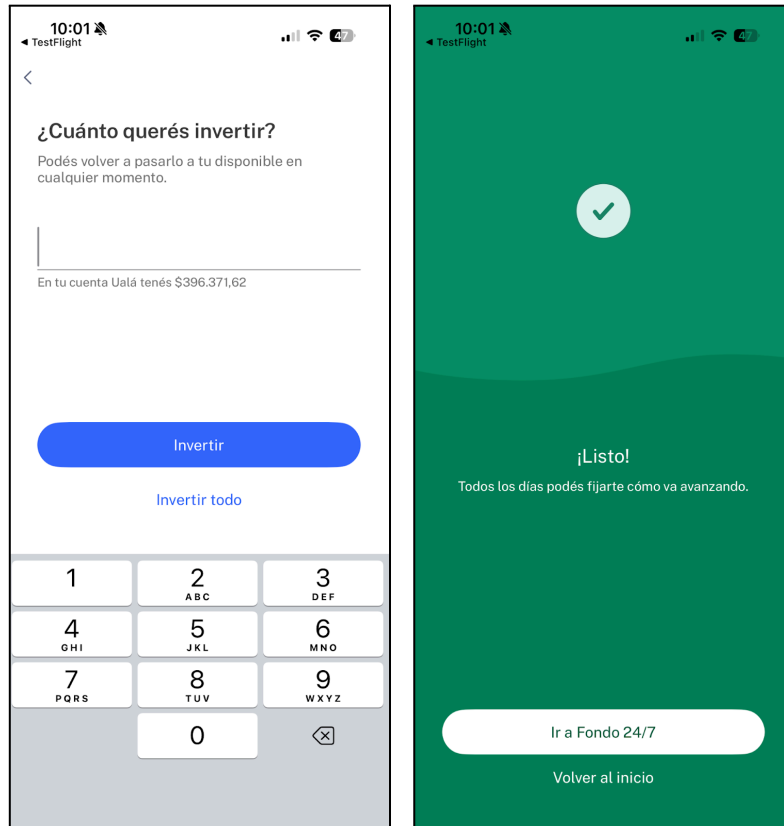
10:01
◀ TestFlight
47

<

¿Cuánto querés invertir?

Podés volver a pasarlo a tu disponible en cualquier momento.

En tu cuenta Ualá tenés $396.371,62

Invertir

Invertir todo

1
2 ABC
3 DEF
4 GHI
5 JKL
6 MNO
7 PQRS
8 TUV
9 WXYZ
0

10:01
◀ TestFlight
47

¡Listo!

Todos los días podés fijarte cómo va avanzando.

Ir a Fondo 24/7

Volver al inicio